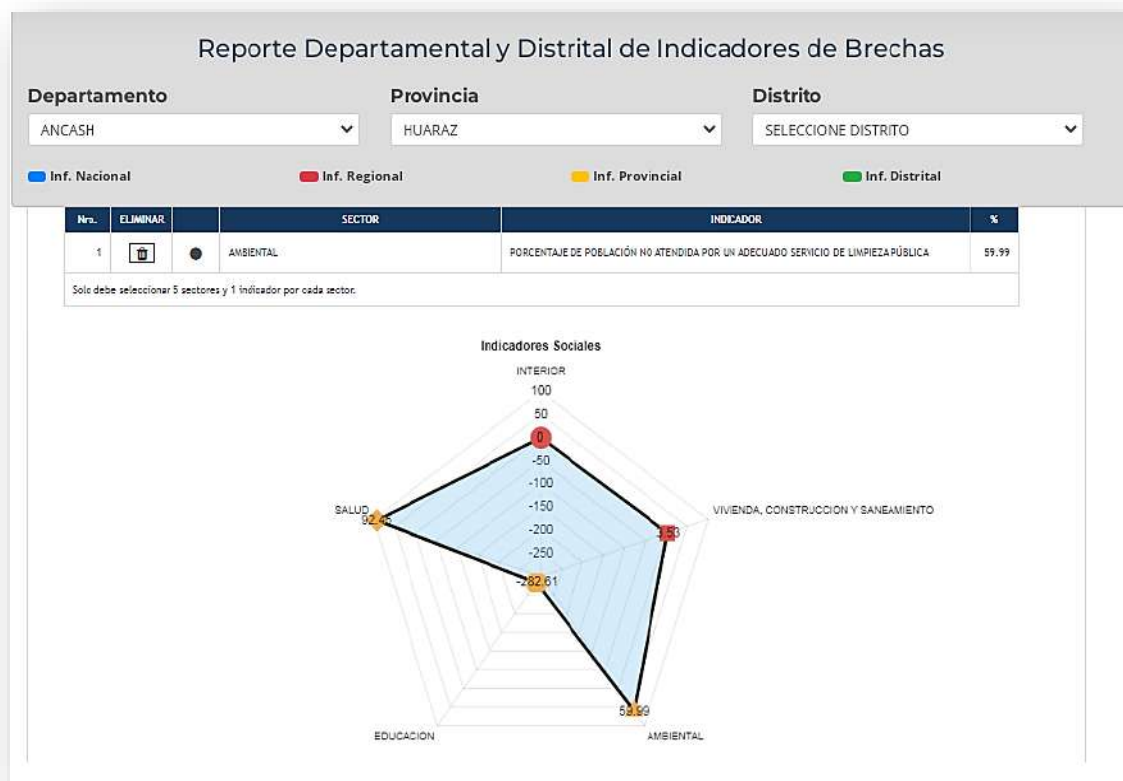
Reporte Departamental y Distrital de Indicadores de Brechas

Departamento
ANCASH

Provincia
HUARAZ

Distrito
SELECCIONE DISTRITO

Inf. Nacional
Inf. Regional
Inf. Provincial
Inf. Distrital

| Nro. | ELIMINAR | | SECTOR | INDICADOR | % |
|---|---|---|---|---|---|
| 1 | | | AMBIENTAL | PORCENTAJE DE POBLACIÓN NO ATENDIDA POR UN ADECUADO SERVICIO DE LIMPIEZA PÚBLICA | 59.99 |

Solo debe seleccionar 5 sectores y 1 indicador por cada sector.

Indicadores Sociales

INTERIOR
100
50
0
-50
-100
-150
-200
-250
VIVIENDA, CONSTRUCCION Y SANEAMIENTO
3.53
SALUD
92.4
-282.61
59.99
EDUCACION
AMBIENTAL